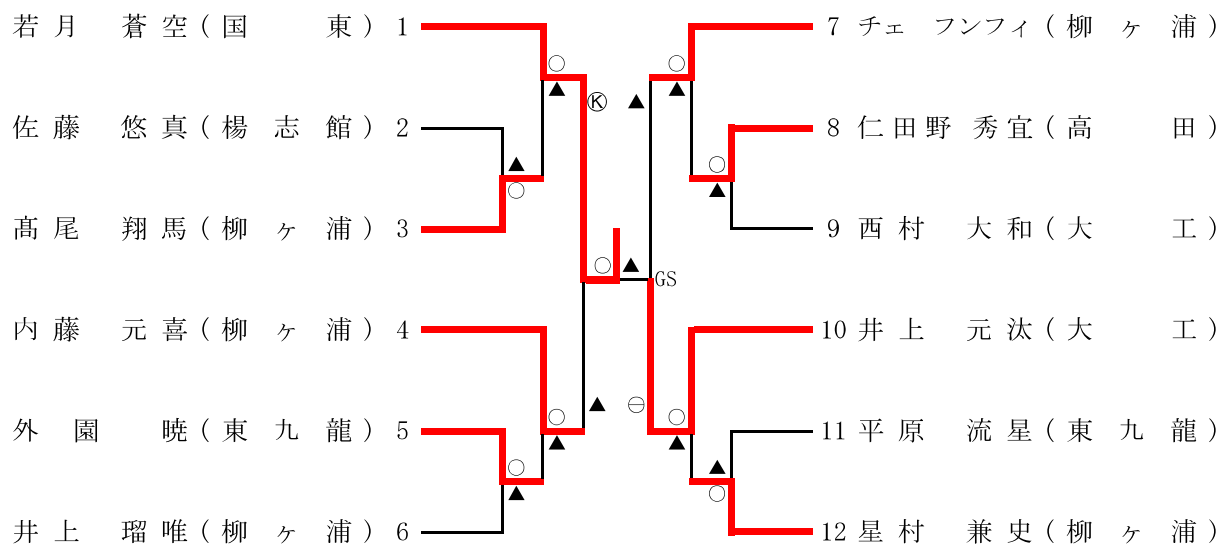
若月　蒼空（国　　東）1
佐藤　悠真（楊　志　館）2
髙尾　翔馬（柳　ヶ　浦）3
内藤　元喜（柳　ヶ　浦）4
外　園　　暁（東　九　龍）5
井上　瑠唯（柳　ヶ　浦）6

7 チェ　フンフィ（柳　ヶ　浦）
8 仁田野　秀宜（高　　田）
9 西村　大和（大　　工）
10 井上　元汰（大　　工）
11 平原　流星（東　九　龍）
12 星村　兼史（柳　ヶ　浦）

○
▲
▲
○
Ⓚ
○
▲
GS
○
▲
▲
○
▲
㊀
○
▲
○
▲
▲
○
○
▲
▲
○